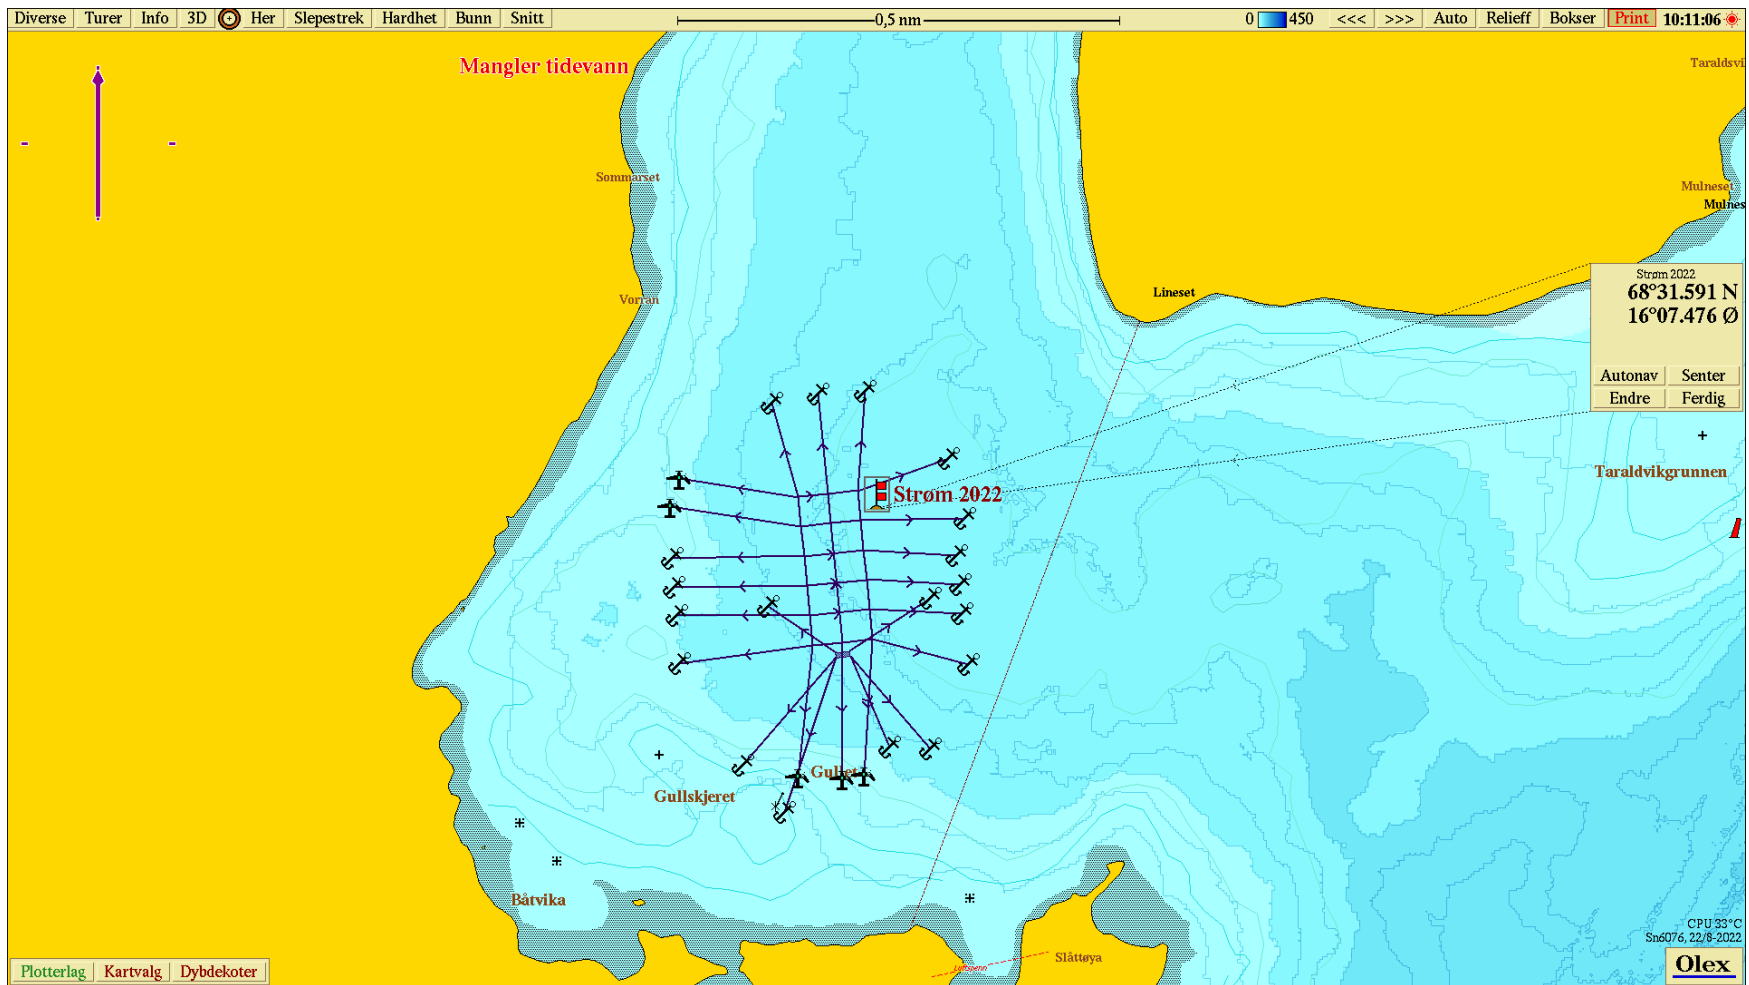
Diverse Turer Info 3D Her Slepestrek Hardhet Bunn Snitt 0,5 nm 0 450 <<< >>> Auto Relieff Bokser Print 10:11:06

Mangler tidevann

Taraldsvi

Sommarset

Mulneset
Mulnes

Lineset

Vorran

Strøm 2022
68°31.591 N
16°07.476 Ø

Autonav Senter
Endre Ferdig

Taraldvikgrunnen

Strøm 2022

Gullet

Gullskjeret

Båtvika

Slåttøya

CPU 33°C
Sn6076, 22/8-2022

Plotterlag Kartvalg Dybdekoter

Olex